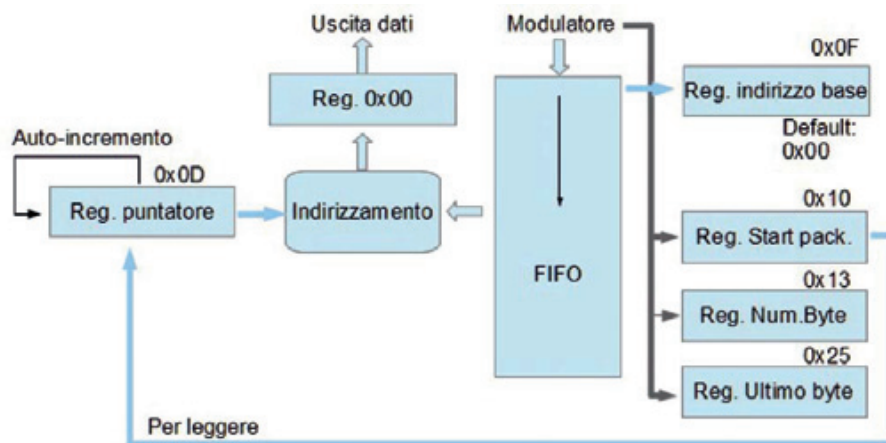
Uscita dati

Modulatore

0x0F

Reg. 0x00

Reg. indirizzo base

Default: 0x00

Auto-incremento

0x0D

Reg. puntatore

Indirizzamento

0x10

Reg. Start pack.

FIFO

0x13

Reg. Num.Byte

0x25

Reg. Ultimo byte

Per leggere